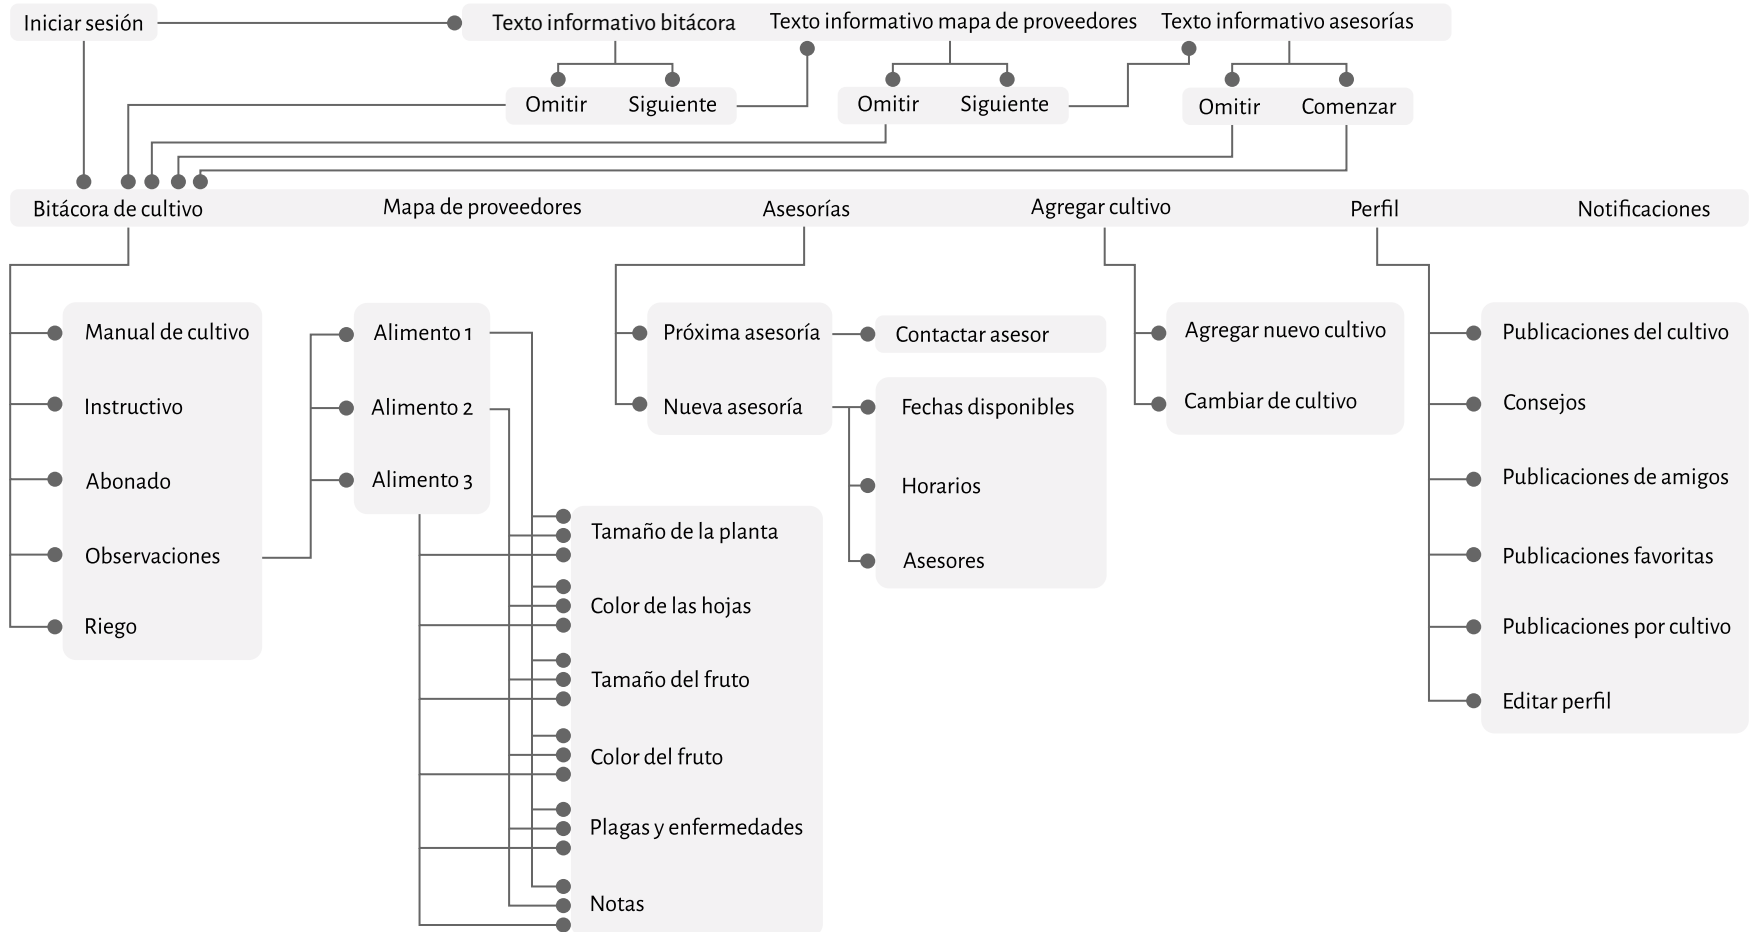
Iniciar sesión

Texto informativo bitácora

Texto informativo mapa de proveedores

Texto informativo asesorías

Omitir

Siguiente

Omitir

Siguiente

Omitir

Comenzar

Bitácora de cultivo

Mapa de proveedores

Asesorías

Agregar cultivo

Perfil

Notificaciones

Manual de cultivo

Instructivo

Abonado

Observaciones

Riego

Alimento 1

Alimento 2

Alimento 3

Tamaño de la planta

Color de las hojas

Tamaño del fruto

Color del fruto

Plagas y enfermedades

Notas

Próxima asesoría

Nueva asesoría

Contactar asesor

Fechas disponibles

Horarios

Asesores

Agregar nuevo cultivo

Cambiar de cultivo

Publicaciones del cultivo

Consejos

Publicaciones de amigos

Publicaciones favoritas

Publicaciones por cultivo

Editar perfil